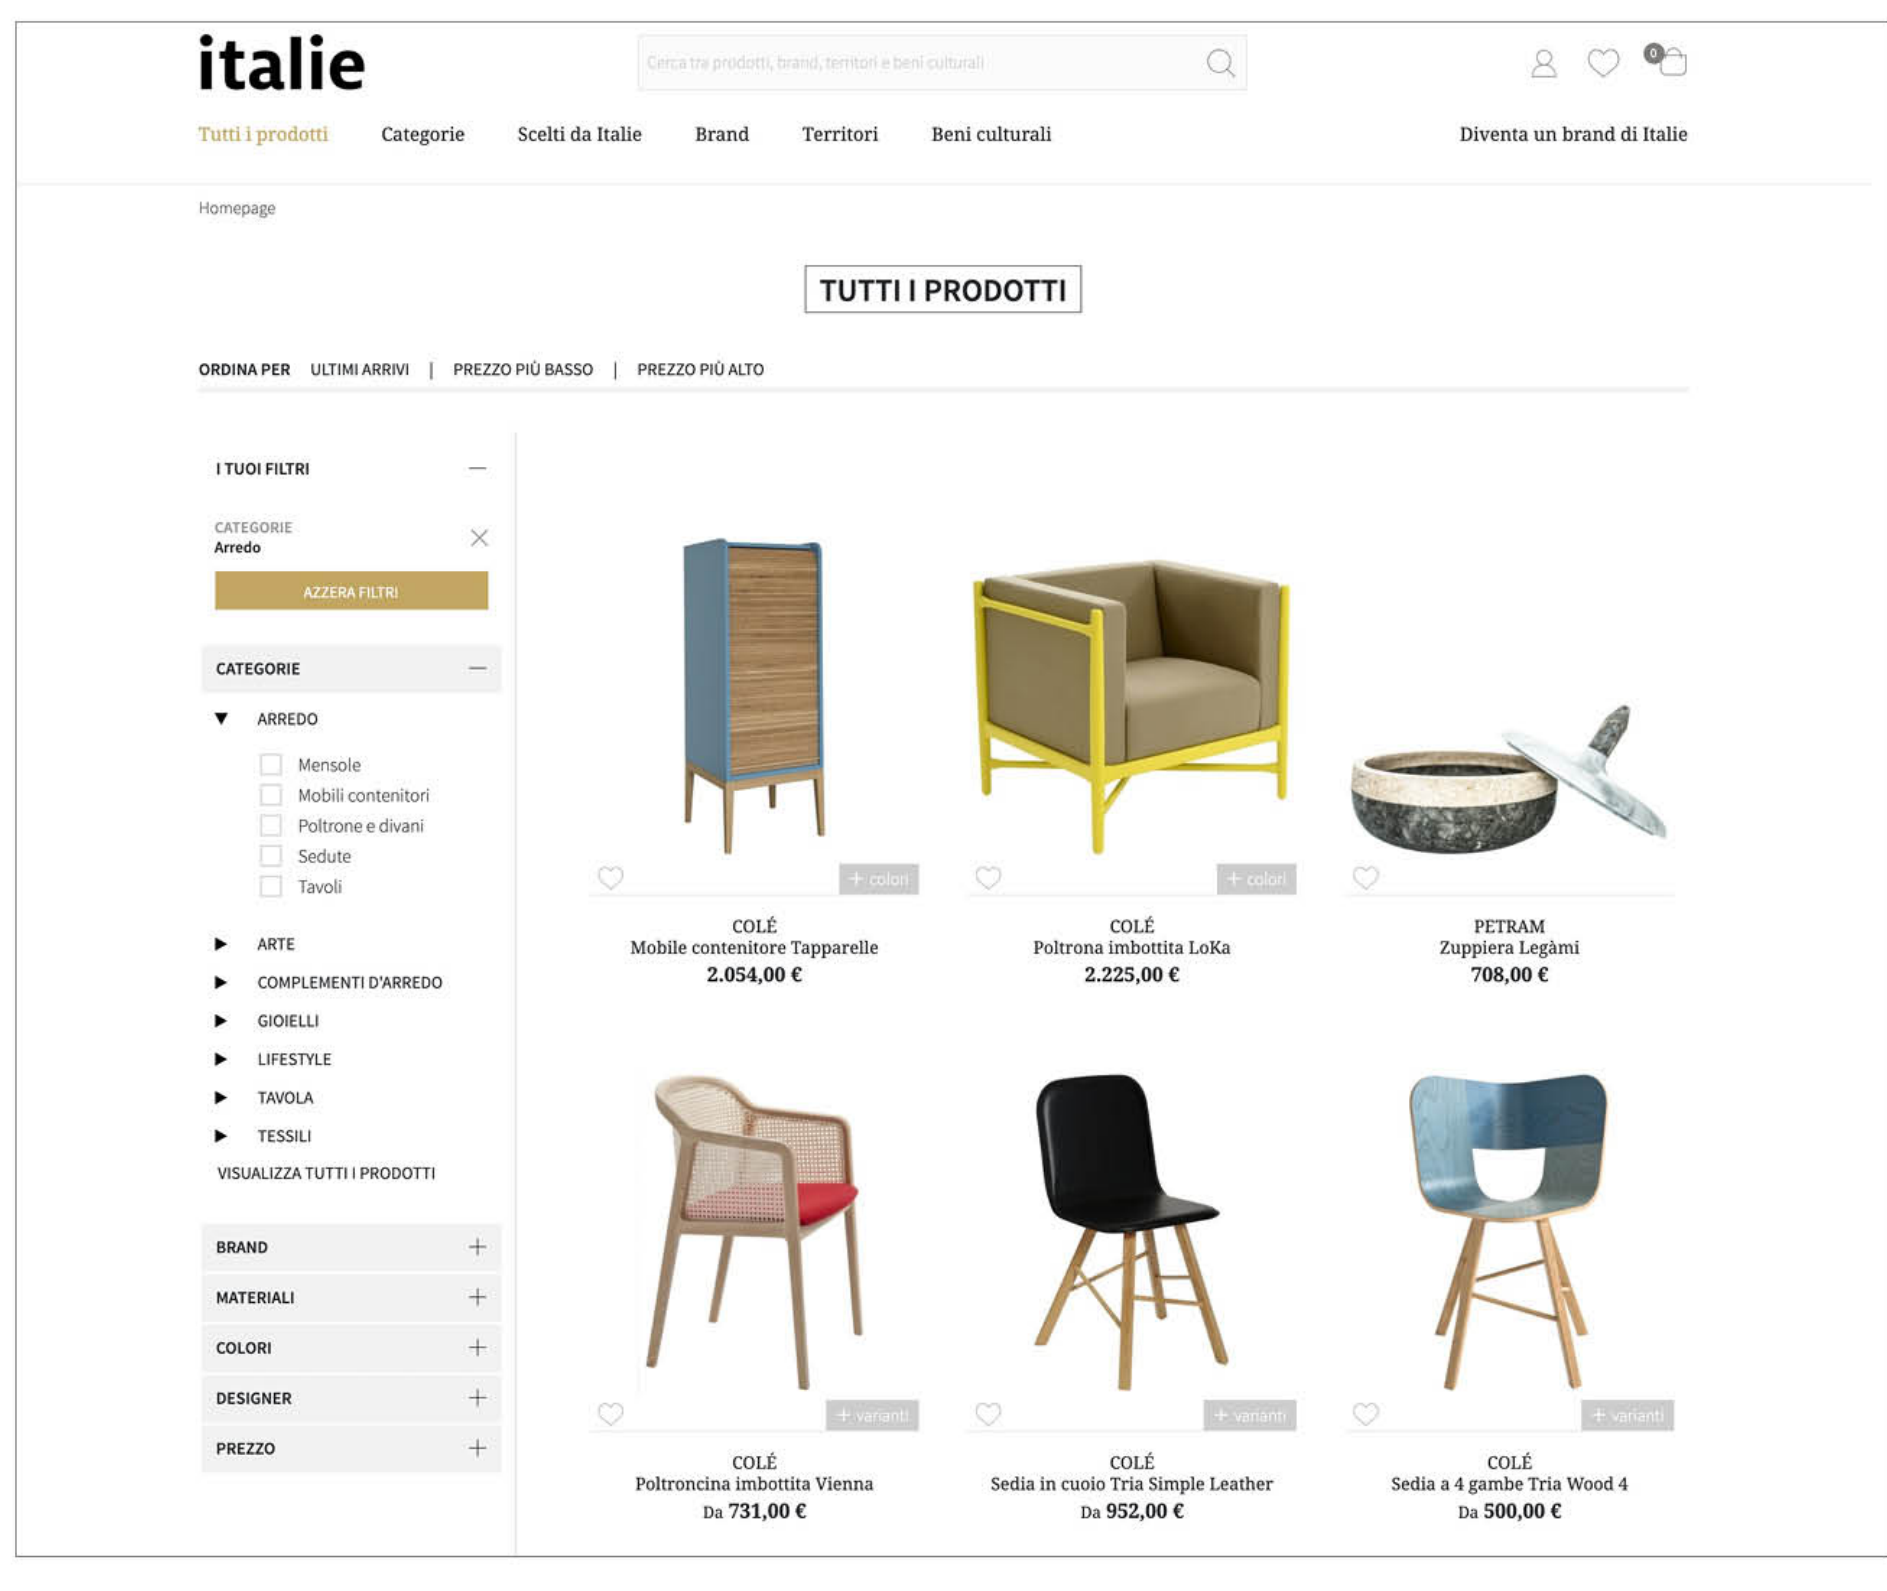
italie

Cerca tra prodotti, brand, territori e beni culturali

0

Tutti i prodotti Categorie Scelti da Italie Brand Territori Beni culturali Diventa un brand di Italie

Homepage

TUTTI I PRODOTTI

ORDINA PER ULTIMI ARRIVI | PREZZO PIÙ BASSO | PREZZO PIÙ ALTO

I TUOI FILTRI

CATEGORIE
Arredo

AZZERA FILTRI

CATEGORIE

ARREDO
Mensole
Mobili contenitori
Poltrone e divani
Sedute
Tavoli

ARTE
COMPLEMENTI D'ARREDO
GIOIELLI
LIFESTYLE
TAVOLA
TESSILI
VISUALIZZA TUTTI I PRODOTTI

BRAND
MATERIALI
COLORI
DESIGNER
PREZZO

+ colori
COLÉ
Mobile contenitore Tapparelle
2.054,00 €

+ colori
COLÉ
Poltrona imbottita LoKa
2.225,00 €

PETRAM
Zuppiera Legàmi
708,00 €

+ varianti
COLÉ
Poltroncina imbottita Vienna
Da 731,00 €

+ varianti
COLÉ
Sedia in cuoio Tria Simple Leather
Da 952,00 €

+ varianti
COLÉ
Sedia a 4 gambe Tria Wood 4
Da 500,00 €